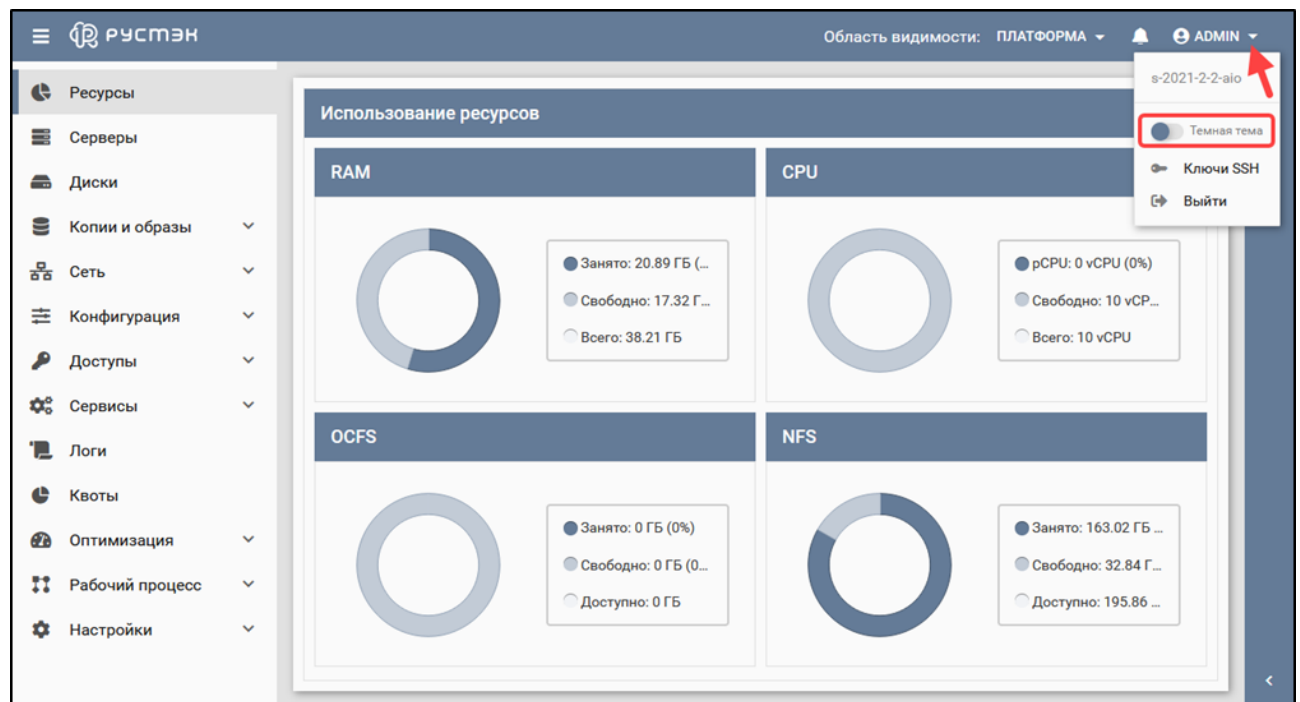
РУСТЭК

Область видимости: ПЛАТФОРМА

ADMIN

s-2021-2-2-aio

Темная тема

Ключи SSH

Выйти

Ресурсы
Серверы
Диски
Копии и образы
Сеть
Конфигурация
Доступы
Сервисы
Логи
Квоты
Оптимизация
Рабочий процесс
Настройки

Использование ресурсов

RAM

Занято: 20.89 ГБ (...
Свободно: 17.32 Г...
Всего: 38.21 ГБ

CPU

pCPU: 0 vCPU (0%)
Свободно: 10 vCP...
Всего: 10 vCPU

OCFS

Занято: 0 ГБ (0%)
Свободно: 0 ГБ (0...
Доступно: 0 ГБ

NFS

Занято: 163.02 ГБ ...
Свободно: 32.84 Г...
Доступно: 195.86 ...